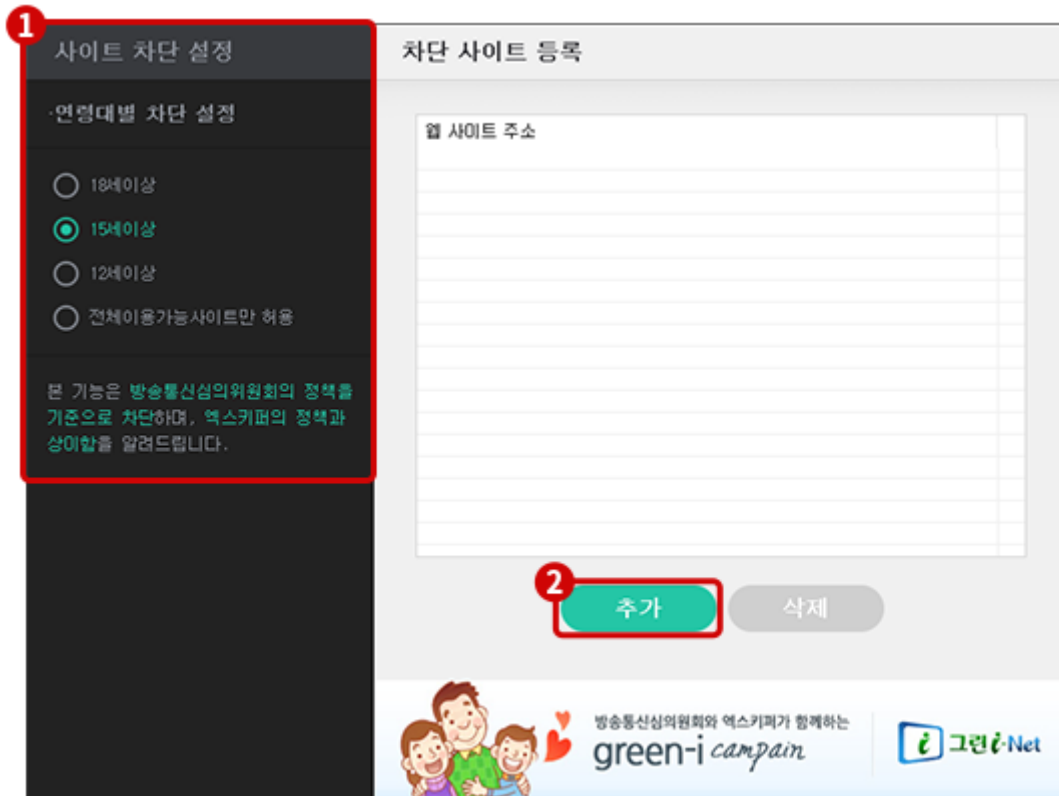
1

사이트 차단 설정

·연령대별 차단 설정

18세이상

15세이상

12세이상

전체이용가능사이트만 허용

본 기능은 방송통신심의위원회의 정책을 기준으로 차단하며, 엑스키퍼의 정책과 상이함을 알려드립니다.

차단 사이트 등록

웹 사이트 주소

2

추가

삭제

방송통신심의위원회와 엑스키퍼가 함께하는

green-i campain

i 그린i-Net